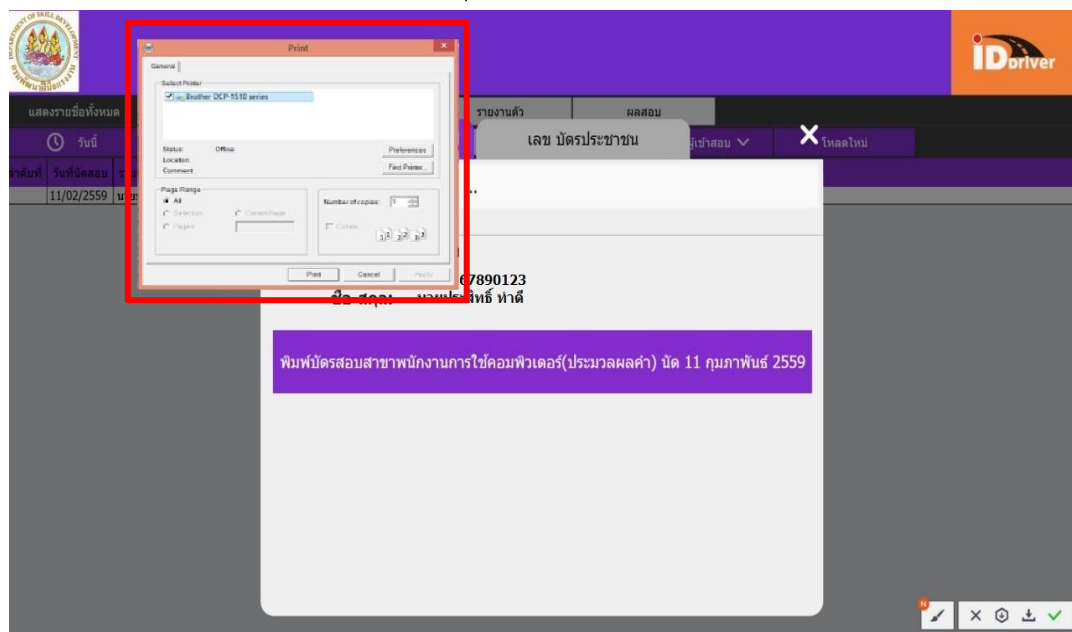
iDriver

แสดงรายชื่อทั้งหมด

รายงานตัว

ผลสอบ

วันนี้

เลข บัตรประชาชน

ผู้เข้าสอบ

โหลดใหม่

ลำดับที่ วันที่นัดสอบ

11/02/2559

Print

General

Select Printer

Brother DCP-1510 series

Status: Offline

Location:

Comment:

Preferences

Find Printer...

Page Range

All

Selection

Current Page

Pages:

Number of copies: 1

Collate

Print

Cancel

Apply

...

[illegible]67890123

ชื่อ-สกุล: นายประสิทธิ์ ท่าดี

พิมพ์บัตรสอบสาขาพนักงานการใช้คอมพิวเตอร์(ประมวลผลคำ) นัด 11 กุมภาพันธ์ 2559